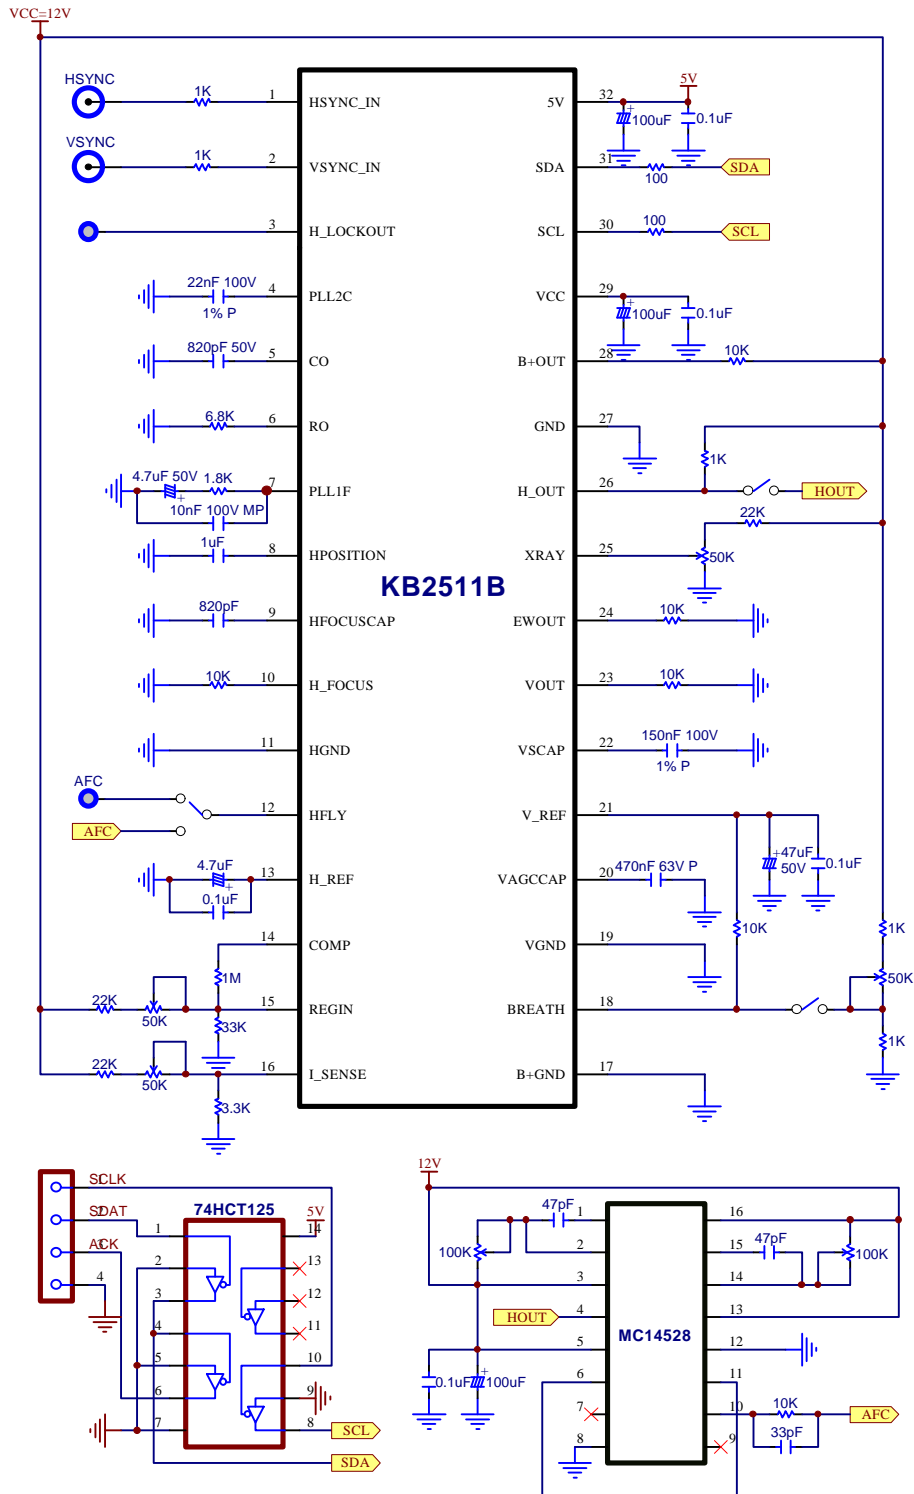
VCC=12V

HSYNC
1K
1
HSYNC_IN
VSYNC
1K
2
VSYNC_IN
3
H_LOCKOUT
22nF 100V
1% P
4
PLL2C
820pF 50V
5
CO
6.8K
6
RO
4.7uF 50V
1.8K
7
10nF 100V MP
PLL1F
1uF
8
HPOSITION
820pF
9
HFOCUSCAP
10K
10
H_FOCUS
11
HGND
AFC
12
AFC
HFLY
4.7uF
0.1uF
13
H_REF
14
COMP
1M
22K
50K
15
33K
REGIN
22K
50K
16
I_SENSE
3.3K

KB2511B

5V
32
5V
100uF
0.1uF
SDA
31
100
SDA
SCL
30
100
SCL
VCC
29
100uF
0.1uF
B+OUT
28
10K
GND
27
H_OUT
26
1K
HOUT
XRAY
25
22K
50K
EWOUT
24
10K
VOUT
23
10K
VSCAP
22
150nF 100V
1% P
V_REF
21
VAGCCAP
20
470nF 63V P
47uF
50V
0.1uF
VGND
19
10K
BREATH
18
1K
50K
1K
B+GND
17

SCLK
SDAT
ACK
4
74HCT125
5V
1
14
2
13
3
12
4
11
5
10
6
9
7
8
SCL
SDA

12V
47pF
1
100K
2
3
HOUT
4
5
0.1uF
100uF
6
7
8
MC14528
16
15
47pF
100K
14
13
12
11
10
10K
AFC
33pF
9